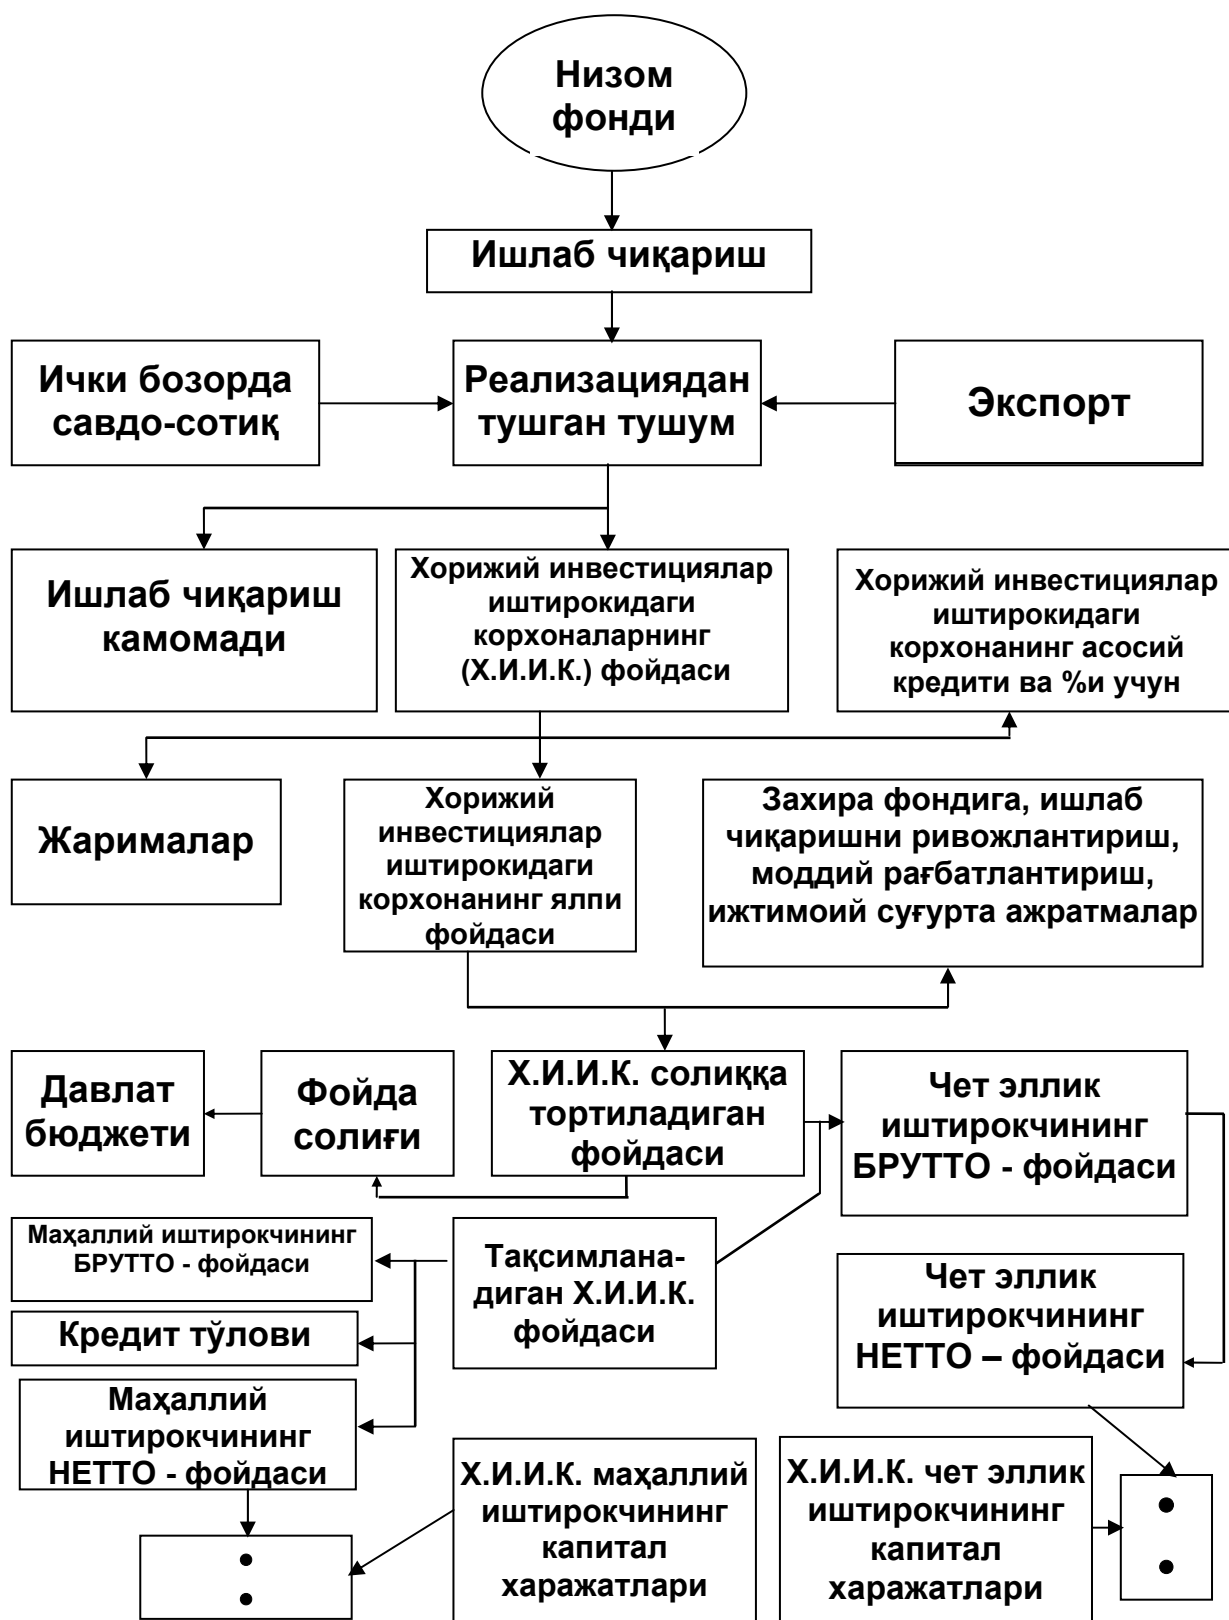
Низом фонди

Ишлаб чиқариш

Ички бозорда савдо-сотиқ

Реализациядан тушган тушум

Экспорт

Ишлаб чиқариш камомади

Хорижий инвестициялар иштирокидаги корхоналарнинг (Х.И.И.К.) фойдаси

Хорижий инвестициялар иштирокидаги корхонанинг асосий кредити ва %и учун

Жарималар

Хорижий инвестициялар иштирокидаги корхонанинг ялпи фойдаси

Захира фондига, ишлаб чиқаришни ривожлантириш, моддий рағбатлантириш, ижтимоий суғурта ажратмалар

Давлат бюджети

Фойда солиғи

Х.И.И.К. солиққа тортиладиган фойдаси

Чет эллик иштирокчининг БРУТТО - фойдаси

Маҳаллий иштирокчининг БРУТТО - фойдаси

Тақсимланадиган Х.И.И.К. фойдаси

Кредит тўлови

Чет эллик иштирокчининг НЕТТО – фойдаси

Маҳаллий иштирокчининг НЕТТО - фойдаси

Х.И.И.К. маҳаллий иштирокчининг капитал харажатлари

Х.И.И.К. чет эллик иштирокчининг капитал харажатлари